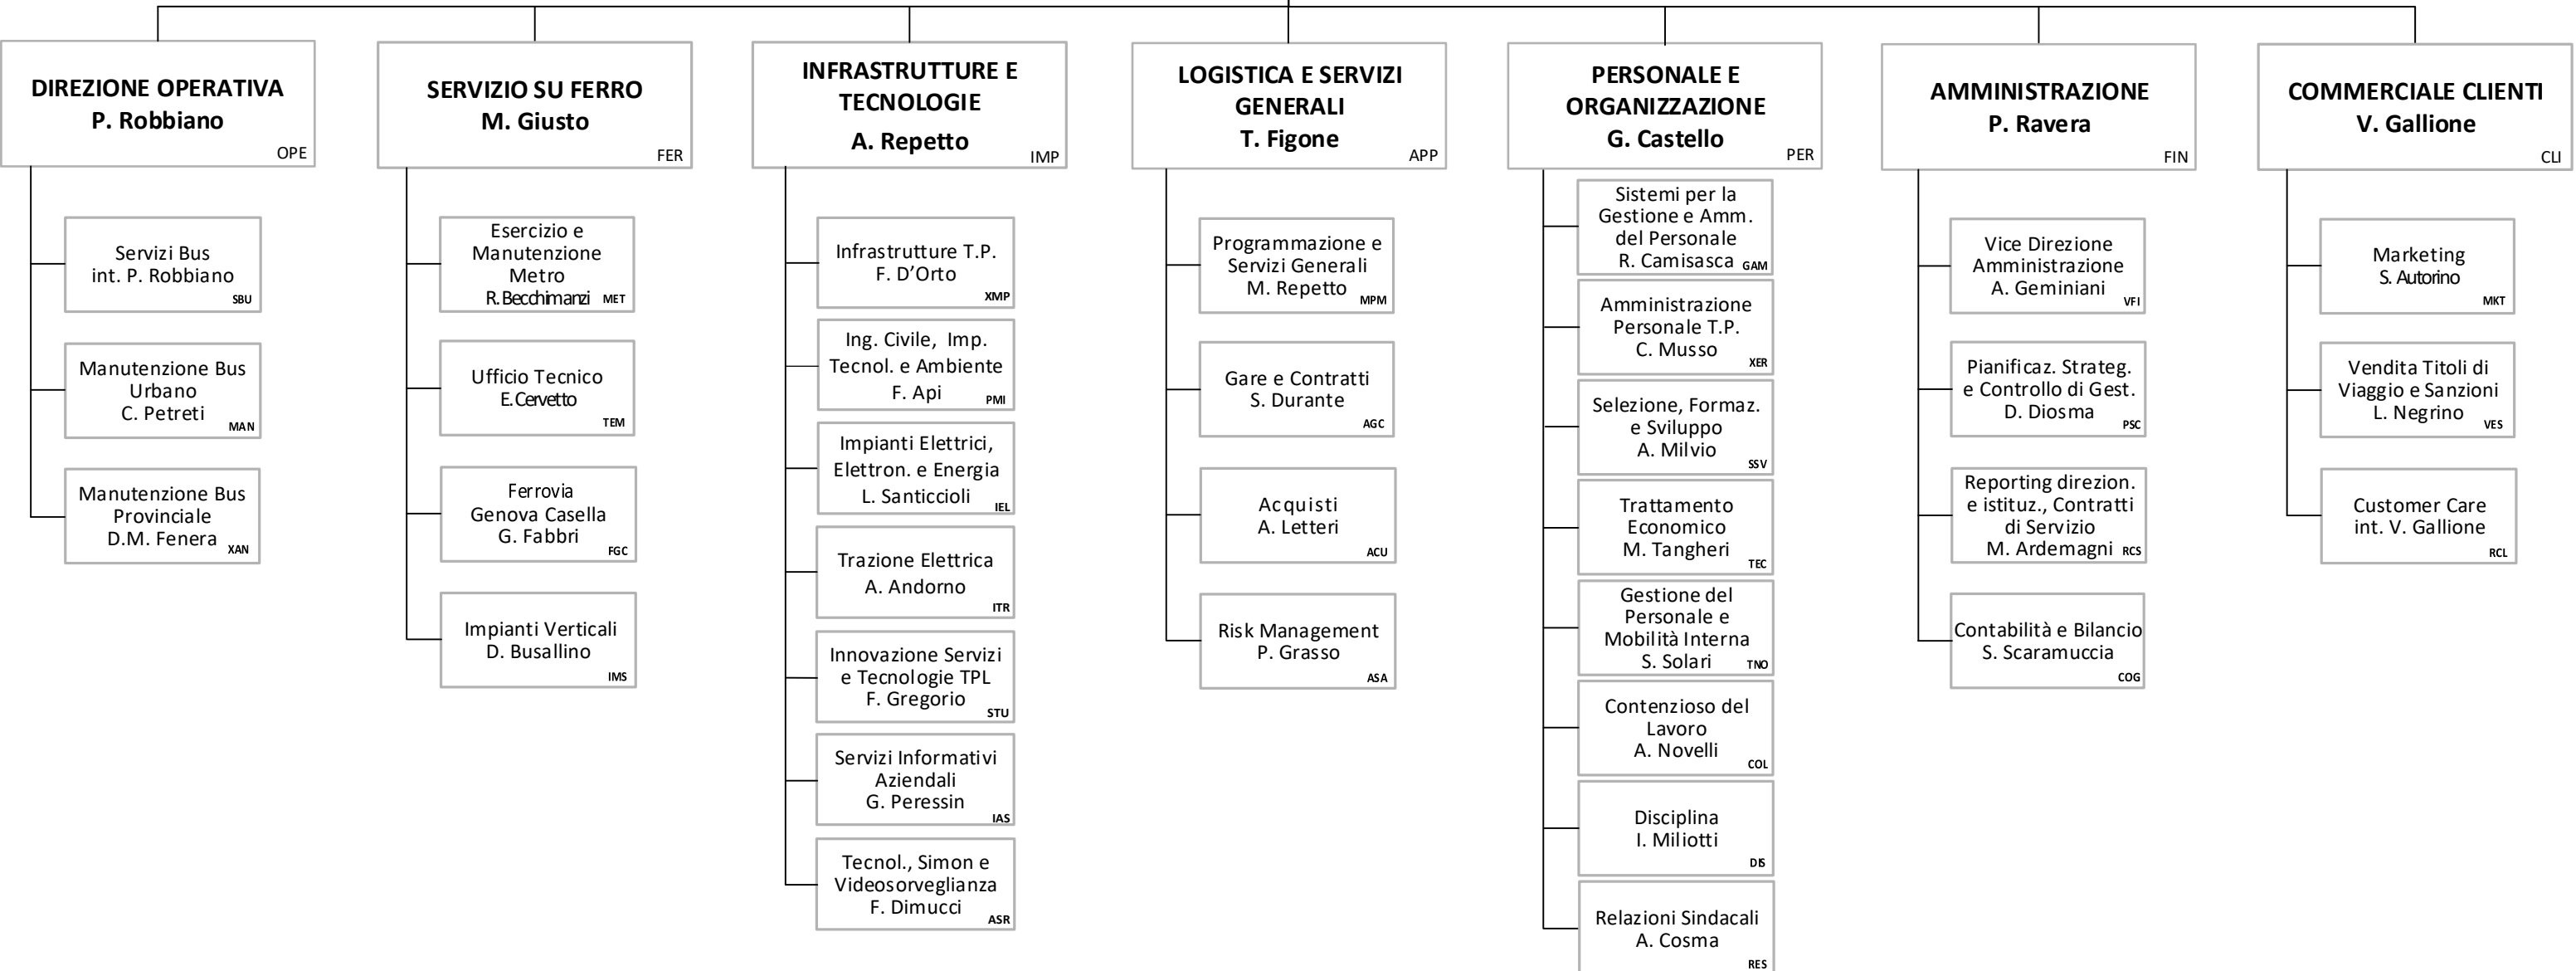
DIREZIONE OPERATIVA
P. Robbiano
OPE

Servizi Bus
int. P. Robbiano
SBU

Manutenzione Bus
Urbano
C. Petreti
MAN

Manutenzione Bus
Provinciale
D.M. Fenera
XAN

SERVIZIO SU FERRO
M. Giusto
FER

Esercizio e
Manutenzione
Metro
R.Becchimanzi
MET

Ufficio Tecnico
E.Cervetto
TEM

Ferrovia
Genova Casella
G. Fabbri
FGC

Impianti Verticali
D. Busallino
IMS

INFRASTRUTTURE E
TECNOLOGIE
A. Repetto
IMP

Infrastrutture T.P.
F. D'Orto
XMP

Ing. Civile, Imp.
Tecnol. e Ambiente
F. Api
PMI

Impianti Elettrici,
Elettron. e Energia
L. Santiccioli
IEL

Trazione Elettrica
A. Andorno
ITR

Innovazione Servizi
e Tecnologie TPL
F. Gregorio
STU

Servizi Informativi
Aziendali
G. Peressin
IAS

Tecnol., Simon e
Videosorveglianza
F. Dimucci
ASR

LOGISTICA E SERVIZI
GENERALI
T. Figone
APP

Programmazione e
Servizi Generali
M. Repetto
MPM

Gare e Contratti
S. Durante
AGC

Acquisti
A. Letteri
ACU

Risk Management
P. Grasso
ASA

PERSONALE E
ORGANIZZAZIONE
G. Castello
PER

Sistemi per la
Gestione e Amm.
del Personale
R. Camisasca
GAM

Amministrazione
Personale T.P.
C. Musso
XER

Selezione, Formaz.
e Sviluppo
A. Milvio
SSV

Trattamento
Economico
M. Tangheri
TEC

Gestione del
Personale e
Mobilità Interna
S. Solari
TNO

Contenzioso del
Lavoro
A. Novelli
COL

Disciplina
I. Miliotti
DIS

Relazioni Sindacali
A. Cosma
RES

AMMINISTRAZIONE
P. Ravera
FIN

Vice Direzione
Amministrazione
A. Geminiani
VFI

Pianificaz. Strateg.
e Controllo di Gest.
D. Diosma
PSC

Reporting direzion.
e istituz., Contratti
di Servizio
M. Ardemagni
RCS

Contabilità e Bilancio
S. Scaramuccia
COG

COMMERCIALE CLIENTI
V. Gallione
CLI

Marketing
S. Autorino
MKT

Vendita Titoli di
Viaggio e Sanzioni
L. Negrino
VES

Customer Care
int. V. Gallione
RCL